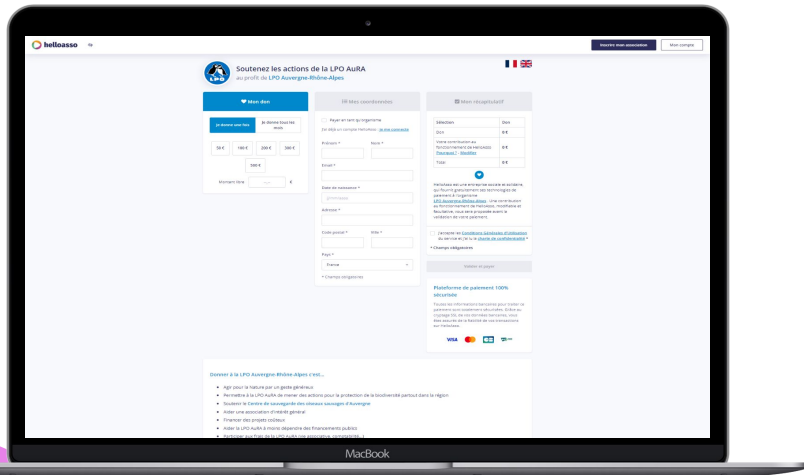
helloasso

Inscrire mon association

Mon compte

Soutenez les actions de la LPO AuRA

au profit de LPO Auvergne-Rhône-Alpes

Mon don

Mes coordonnées

Mon récapitulatif

Je donne une fois

Je donne tous les mois

50 €

100 €

200 €

500 €

500 €

Montant libre

€

Payer en tant qu'organisme

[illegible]

Prénom *

Nom *

Email *

Date de naissance *

Adresse *

Code postal *

Ville *

Pays *

France

* Champs obligatoires

| Sélection | Don |
|---|---|
| Don | 0 € |
| Votre contribution au fonctionnement de HelloAsso Pourquoi ? Modifier | 0 € |
| Total | 0 € |

HelloAsso est une entreprise sociale et solidaire qui fournit gratuitement ses technologies de paiement à l'organisme LPO Auvergne-Rhône-Alpes. Une contribution au fonctionnement de HelloAsso, modifiable et facultative, vous sera proposée avant la validation de votre paiement.

J'accepte les Conditions Générales d'Utilisation du service et j'ai lu la charte de confidentialité *

* Champs obligatoires

Valider et payer

Plateforme de paiement 100% sécurisée

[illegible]

VISA

Donner à la LPO Auvergne-Rhône-Alpes c'est...

Agir pour la nature par un geste généreux

Permettre à la LPO AuRA de mener des actions pour la protection de la biodiversité partout dans la région

Soutenir le Centre de sauvegarde des oiseaux sauvages d'Auvergne

Aider une association d'intérêt général

Financer des projets coûteux

Aider la LPO AuRA à moins dépendre des financements publics

Participer aux frais de la LPO AuRA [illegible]

MacBook